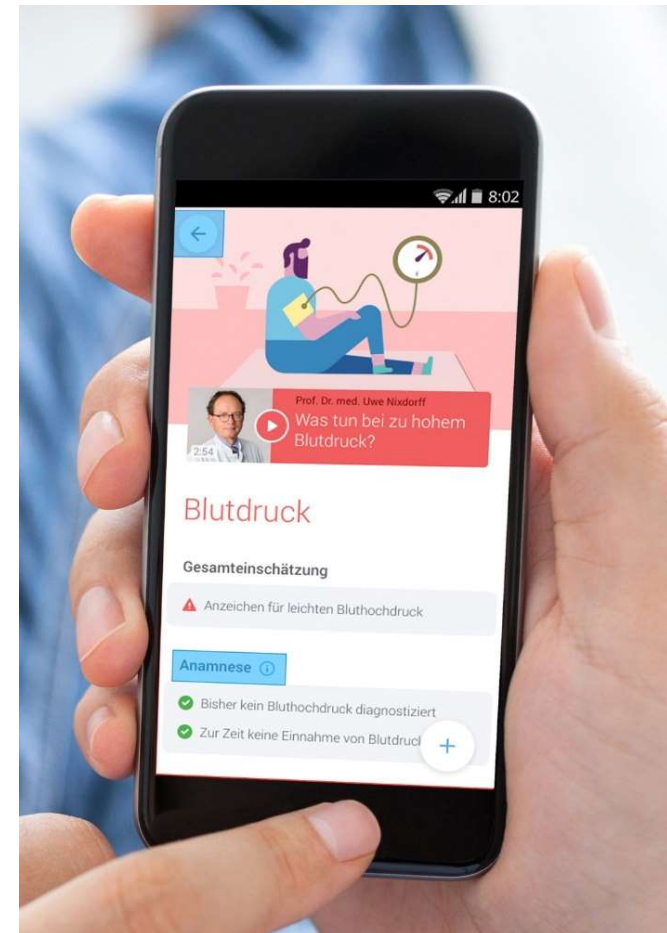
8:02

Prof. Dr. med. Uwe Nixdorff
Was tun bei zu hohem Blutdruck?
2:54

Blutdruck

Gesamteinschätzung

Anzeichen für leichten Bluthochdruck

Anamnese

Bisher kein Bluthochdruck diagnostiziert

Zur Zeit keine Einnahme von Blutdruck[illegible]

+